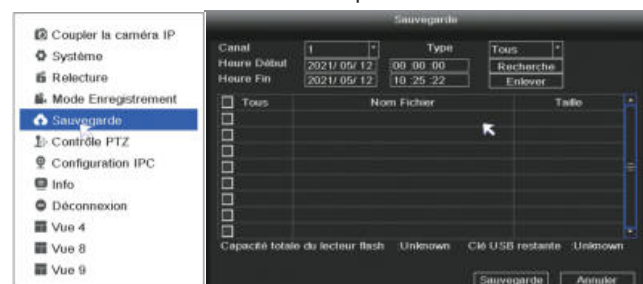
Coupler la caméra IP
Système
Relecture
Mode Enregistrement
Sauvegarde
Contrôle PTZ
Configuration IPC
Info
Déconnexion
Vue 4
Vue 8
Vue 9

Sauvegarde

Canal 1 Type Tous
Heure Début 2021/ 05/ 12 08 :00 :00 Recherche
Heure Fin 2021/ 05/ 12 10 :25 :22 Enlever

| Tous | Nom Fichier | Taille |
|---|---|---|
| | | |
| | | |
| | | |
| | | |
| | | |
| | | |
| | | |
| | | |
| | | |

Capacité totale du lecteur flash Unknown Clé USB restante Unknown

Sauvegarde Annuler